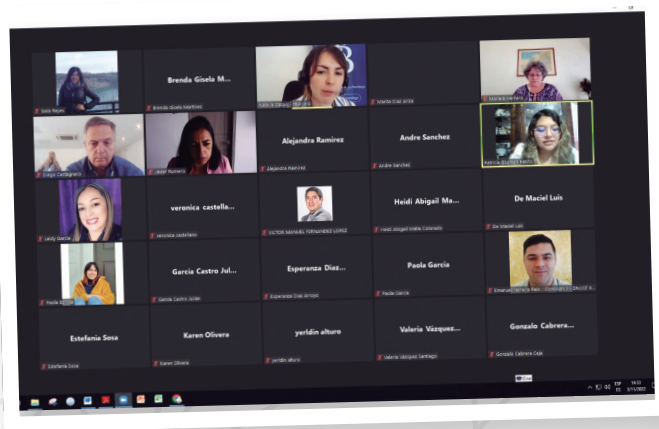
Gaia Reyes

Brenda Gisela M...
Brenda Gisela Martinez

Leticia Zárraga Cervantes

Marita Díaz Ortiz

Marcela Herrera

Diego Castagnaro

Anel Romero

Alejandra Ramirez
Alejandra Ramirez

Andre Sanchez
Andre Sanchez

Patricia Sánchez Pedro

Leidy Garcia

veronica castella...
veronica castellano

VICTOR MANUEL FERNANDEZ LOPEZ

Heidi Abigail Ma...
Heidi Abigail Mata Colorado

De Maciel Luis
De Maciel Luis

Paola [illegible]

Garcia Castro Jul...
Garcia Castro Julián

Esperanza Diaz...
Esperanza Díaz Arroyo

Paola Garcia
Paola Garcia

Emanuel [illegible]

Estefania Sosa
Estefania Sosa

Karen Olivera
Karen Olivera

yerldin alturo
yerldin alturo

Valeria Vázquez...
Valeria Vázquez Santiago

Gonzalo Cabrera...
Gonzalo Cabrera Ceja

ESP
ES
14:12
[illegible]/2022